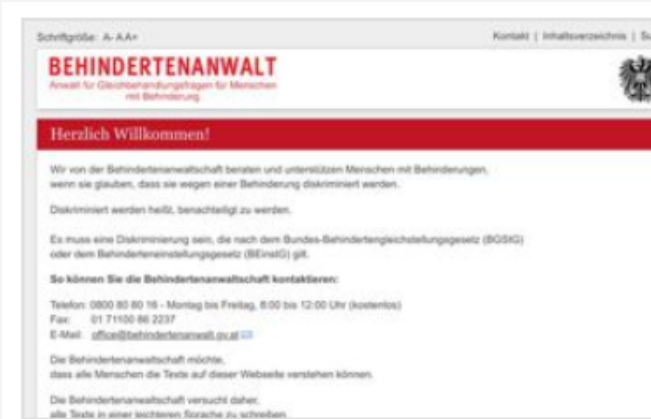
Schriftgröße: A- A A+

Kontakt | Inhaltsverzeichnis | Su

BEHINDERTENANWALT
Anwalt für Gleichbehandlungsfragen für Menschen mit Behinderung

Herzlich Willkommen!

Wir von der Behindertenanwaltschaft beraten und unterstützen Menschen mit Behinderungen, wenn sie glauben, dass sie wegen einer Behinderung diskriminiert werden.

Diskriminiert werden heißt, benachteiligt zu werden.

Es muss eine Diskriminierung sein, die nach dem Bundes-Behindertengleichstellungsgesetz (BGStG) oder dem Behinderteneinstellungsgesetz (BEinstG) gilt.

So können Sie die Behindertenanwaltschaft kontaktieren:

Telefon: 0800 80 80 16 - Montag bis Freitag, 8:00 bis 12:00 Uhr (kostenlos)
Fax: 01 71100 86 2237
E-Mail: office@behindertenanwalt.gv.at

Die Behindertenanwaltschaft möchte, dass alle Menschen die Texte auf dieser Webseite verstehen können.

Die Behindertenanwaltschaft versucht daher, alle Texte in einer leichteren Sprache zu schreiben.